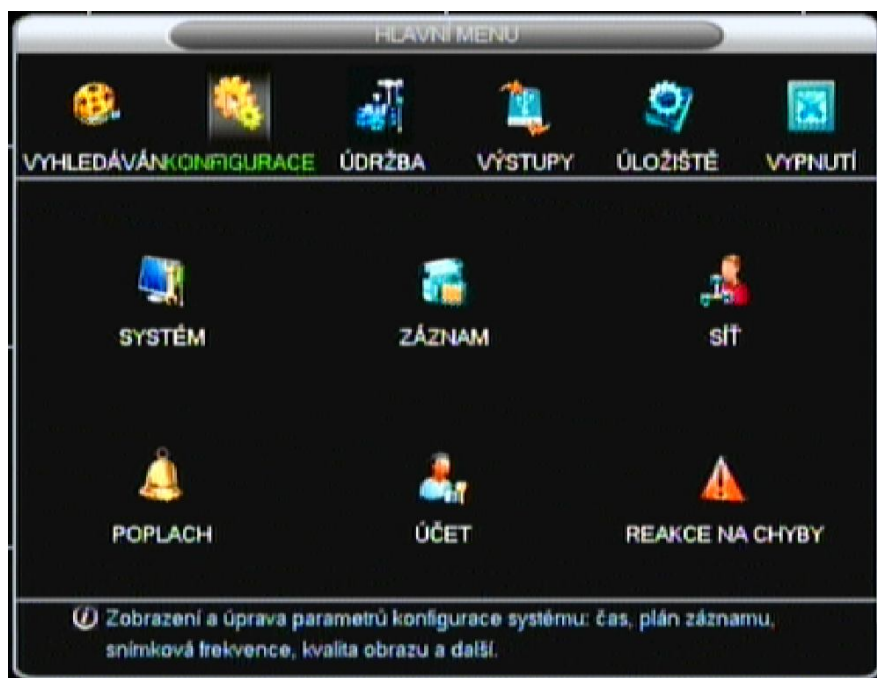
HLAVNÍ MENU

VYHLEDÁVÁNKONFIGURACE ÚDRŽBA VÝSTUPY ÚLOŽIŠTĚ VYPNUTÍ

SYSTÉM ZÁZNAM SÍŤ

POPLACH ÚČET REAKCE NA CHYBY

Zobrazení a úprava parametrů konfigurace systému: čas, plán záznamu, snímková frekvence, kvalita obrazu a další.